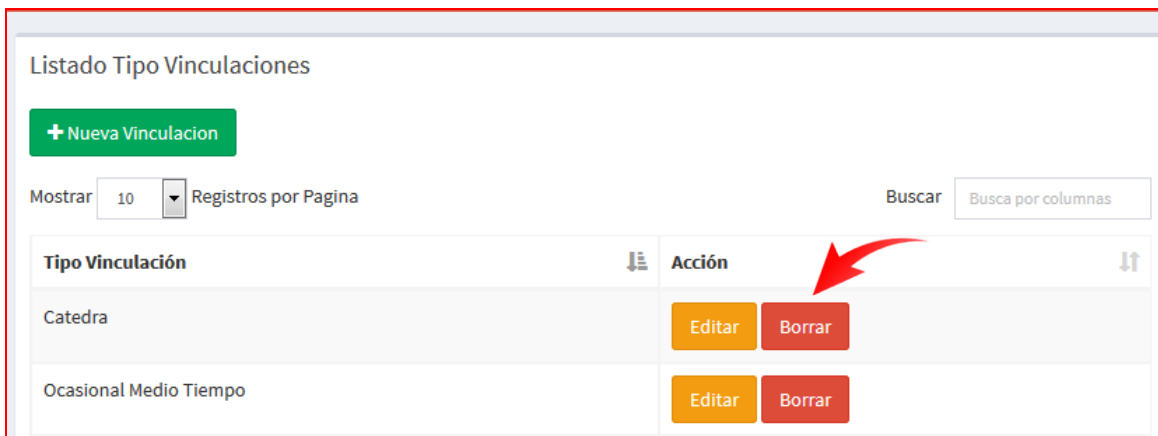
Listado Tipo Vinculaciones

+ Nueva Vinculacion

Mostrar 10 Registros por Pagina

Buscar Busca por columnas

| Tipo Vinculación | Acción |
|---|---|
| Catedra | Editar Borrar |
| Ocasional Medio Tiempo | Editar Borrar |